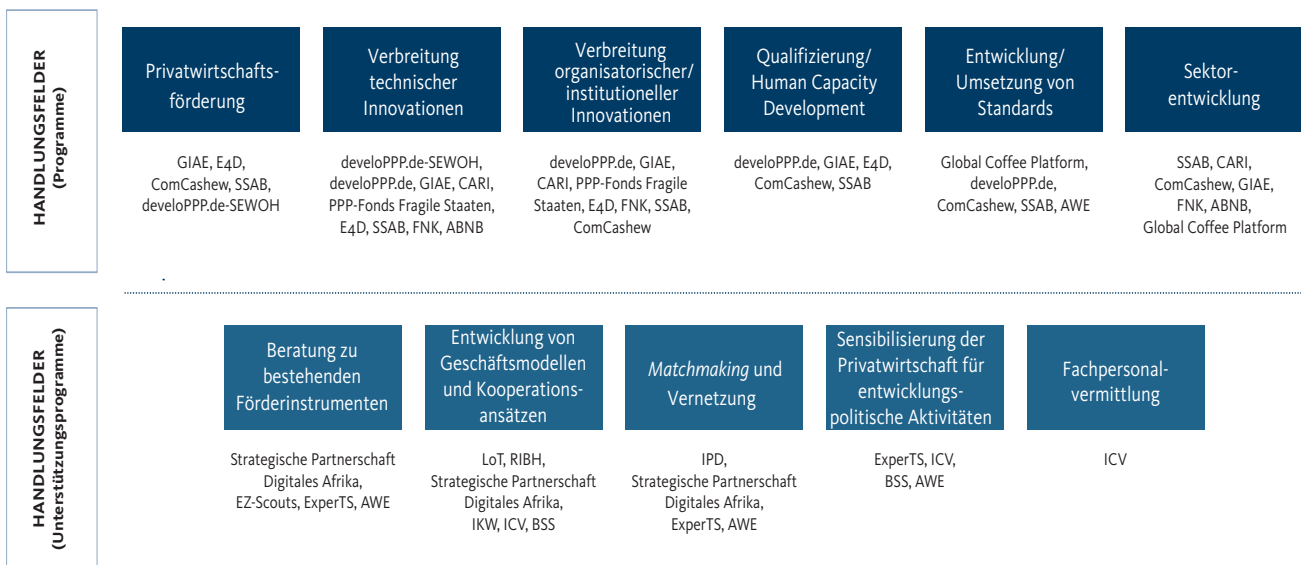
HANDLUNGSFELDER
(Programme)

Privatwirtschaftsförderung

GIAE, E4D, ComCashew, SSAB, develoPPP.de-SEWOH

Verbreitung technischer Innovationen

develoPPP.de-SEWOH, develoPPP.de, GIAE, CARI, PPP-Fonds Fragile Staaten, E4D, SSAB, FNK, ABNB

Verbreitung organisatorischer/ institutioneller Innovationen

develoPPP.de, GIAE, CARI, PPP-Fonds Fragile Staaten, E4D, FNK, SSAB, ComCashew

Qualifizierung/ Human Capacity Development

develoPPP.de, GIAE, E4D, ComCashew, SSAB

Entwicklung/ Umsetzung von Standards

Global Coffee Platform, develoPPP.de, ComCashew, SSAB, AWE

Sektorentwicklung

SSAB, CARI, ComCashew, GIAE, FNK, ABNB, Global Coffee Platform

HANDLUNGSFELDER
(Unterstützungsprogramme)

Beratung zu bestehenden Förderinstrumenten

Strategische Partnerschaft Digitales Afrika, EZ-Scouts, ExperTS, AWE

Entwicklung von Geschäftsmodellen und Kooperationsansätzen

LoT, RIBH, Strategische Partnerschaft Digitales Afrika, IKW, ICV, BSS

Matchmaking und Vernetzung

IPD, Strategische Partnerschaft Digitales Afrika, ExperTS, AWE

Sensibilisierung der Privatwirtschaft für entwicklungspolitische Aktivitäten

ExperTS, ICV, BSS, AWE

Fachpersonalvermittlung

ICV